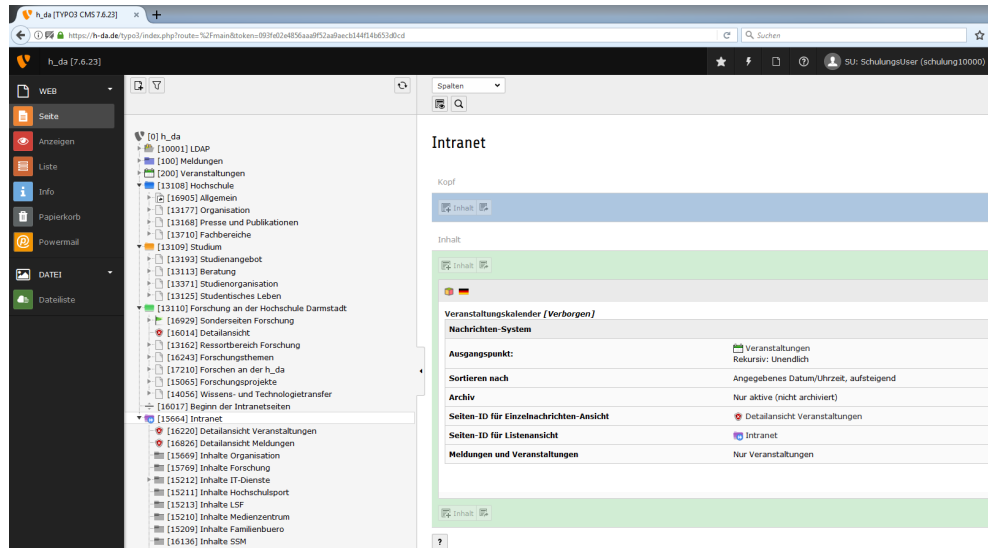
h_da [TYPO3 CMS 7.6.23] ×

https://h-da.de/typo3/index.php?route=%2Fmain&token=093fe02e4856aaa9f52aa9aecb144f14b653d0cd

Suchen

h_da [7.6.23]

SU: SchulungsUser (schulung10000)

WEB
Seite
Anzeigen
Liste
Info
Papierkorb
Powermail
DATEI
Dateiliste

[0] h_da
[10001] LDAP
[100] Meldungen
[200] Veranstaltungen
[13108] Hochschule
[16905] Allgemein
[13177] Organisation
[13168] Presse und Publikationen
[13710] Fachbereiche
[13109] Studium
[13193] Studienangebot
[13113] Beratung
[13371] Studienorganisation
[13125] Studentisches Leben
[13110] Forschung an der Hochschule Darmstadt
[16929] Sonderseiten Forschung
[16014] Detailansicht
[13162] Ressortbereich Forschung
[16243] Forschungsthemen
[17210] Forschen an der h_da
[15065] Forschungsprojekte
[14056] Wissens- und Technologietransfer
[16017] Beginn der Intranetseiten
[15664] Intranet
[16220] Detailansicht Veranstaltungen
[16826] Detailansicht Meldungen
[15669] Inhalte Organisation
[15769] Inhalte Forschung
[15212] Inhalte IT-Dienste
[15211] Inhalte Hochschulsport
[15213] Inhalte LSF
[15210] Inhalte Medienzentrum
[15209] Inhalte Familienbuero
[16136] Inhalte SSM

Spalten

Intranet

Kopf

Inhalt

Inhalt

Inhalt

Veranstaltungskalender [Verborgen]

| Nachrichten-System | |
|---|---|
| Ausgangspunkt: | Veranstaltungen Rekursiv: Unendlich |
| Sortieren nach | Angegebenes Datum/Uhrzeit, aufsteigend |
| Archiv | Nur aktive (nicht archiviert) |
| Seiten-ID für Einzelnachrichten-Ansicht | Detailansicht Veranstaltungen |
| Seiten-ID für Listenansicht | Intranet |
| Meldungen und Veranstaltungen | Nur Veranstaltungen |

Inhalt

?